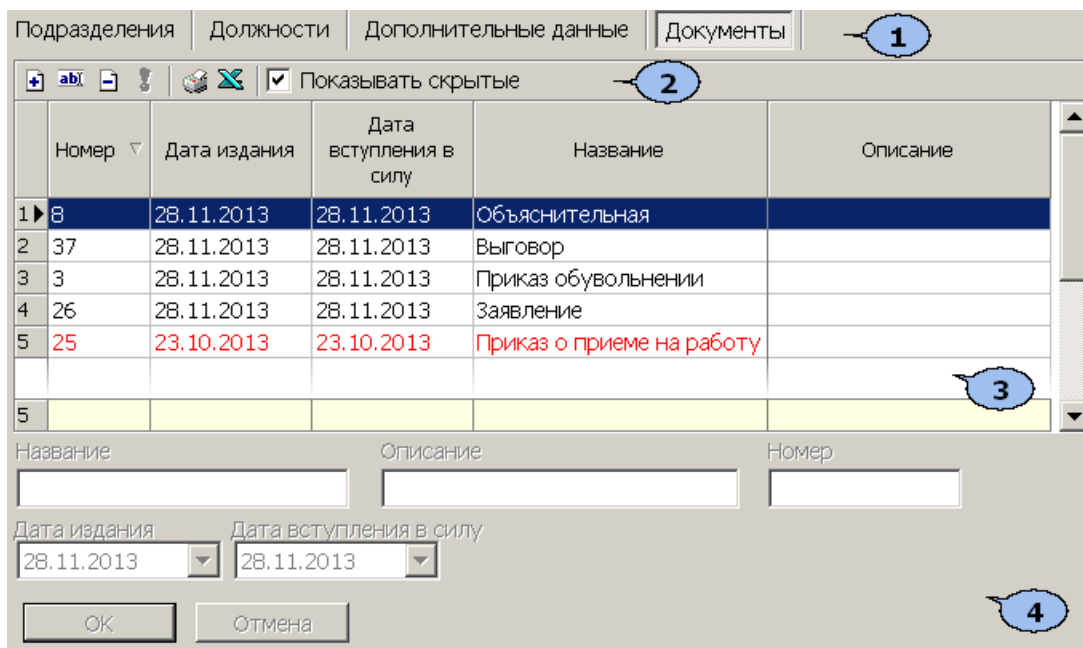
Подразделения | Должности | Дополнительные данные | Документы

1

Показывать скрытые

2

| | Номер | Дата издания | Дата вступления в силу | Название | Описание |
|---|---|---|---|---|---|
| 1 | 8 | 28.11.2013 | 28.11.2013 | Объяснительная | |
| 2 | 37 | 28.11.2013 | 28.11.2013 | Выговор | |
| 3 | 3 | 28.11.2013 | 28.11.2013 | Приказ обувольнении | |
| 4 | 26 | 28.11.2013 | 28.11.2013 | Заявление | |
| 5 | 25 | 23.10.2013 | 23.10.2013 | Приказ о приеме на работу | |
| | | | | | |
| 5 | | | | | |

3

Название

Описание

Номер

Дата издания
28.11.2013

Дата вступления в силу
28.11.2013

ОК

Отмена

4